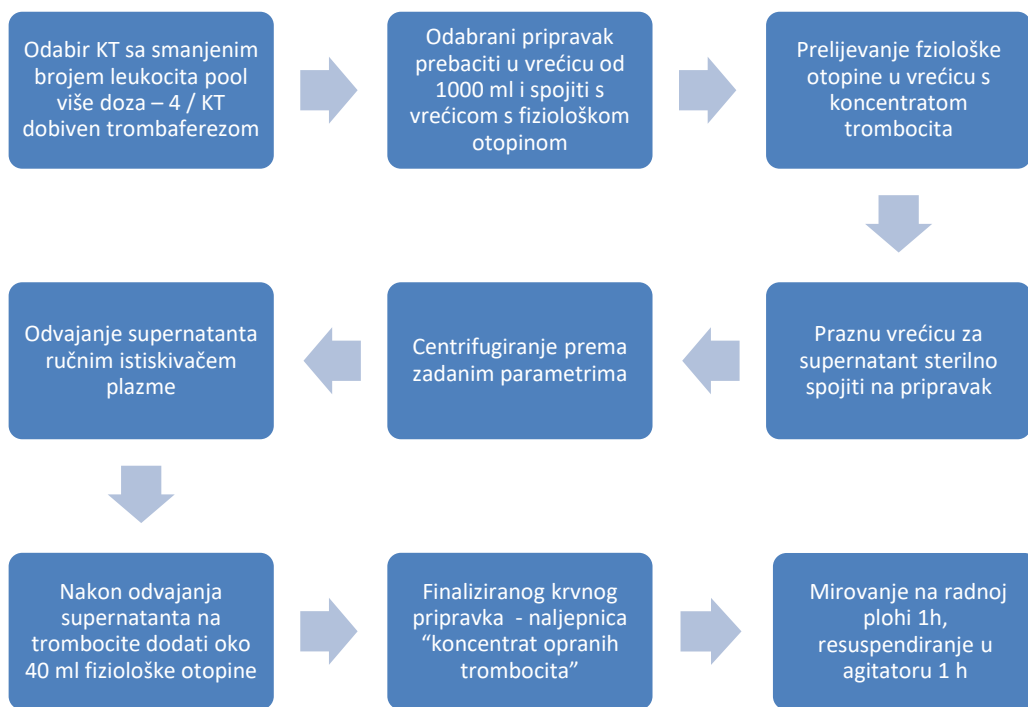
Odabir KT sa smanjenim brojem leukocita pool više doza – 4 / KT dobiven trombaferezom

Odabrani pripravak prebaciti u vrećicu od 1000 ml i spojiti s vrećicom s fiziološkom otopinom

Prelijevanje fiziološke otopine u vrećicu s koncentratom trombocita

Praznu vrećicu za supernatant sterilno spojiti na pripravak

Centrifugiranje prema zadanim parametrima

Odvajanje supernatanta ručnim istiskivačem plazme

Nakon odvajanja supernatanta na trombocite dodati oko 40 ml fiziološke otopine

Finaliziranog krvnog pripravka - naljepnica “koncentrat opranih trombocita”

Mirovanje na radnoj plohi 1h, resuspendiranje u agitatoru 1 h